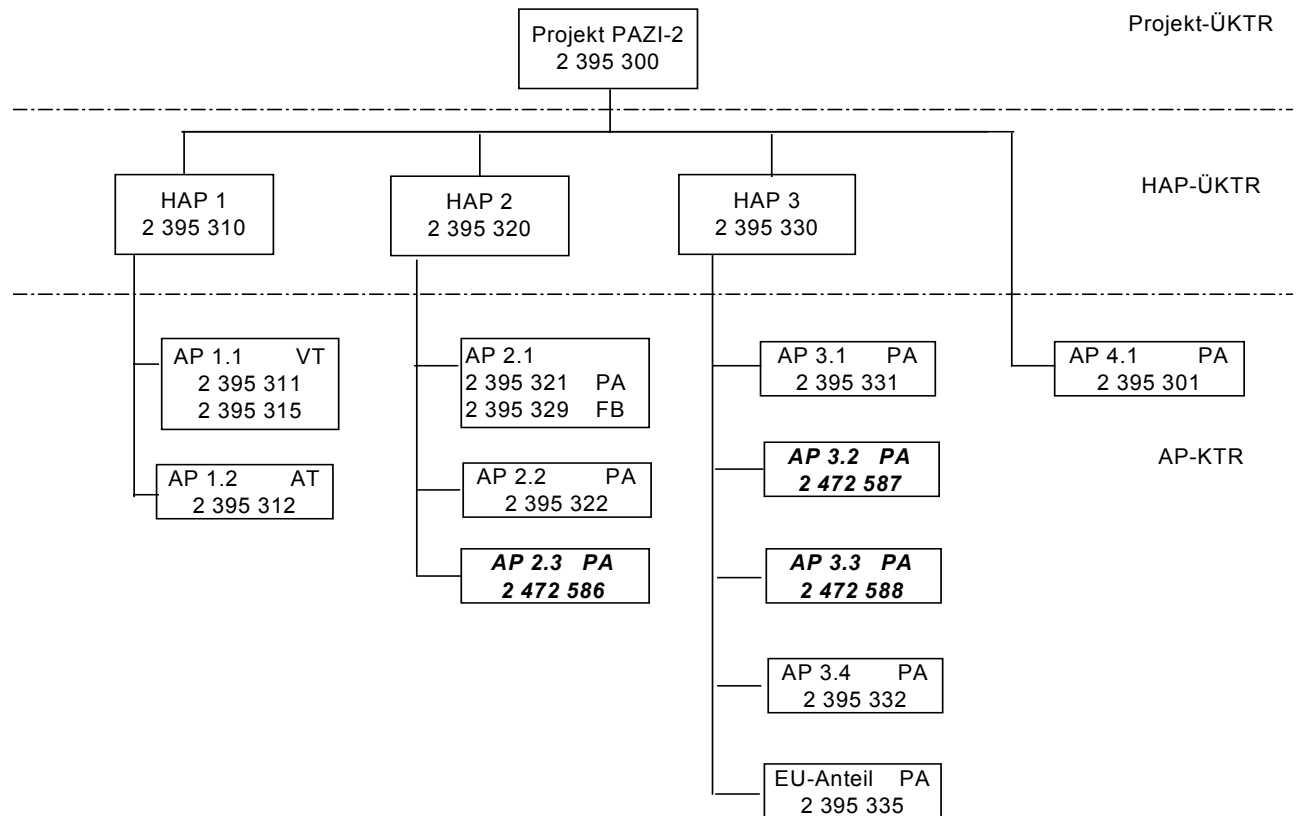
Projekt PAZI-2
2 395 300

Projekt-ÜKTR

HAP 1
2 395 310

HAP 2
2 395 320

HAP 3
2 395 330

HAP-ÜKTR

AP 1.1 VT
2 395 311
2 395 315

AP 1.2 AT
2 395 312

AP 2.1
2 395 321 PA
2 395 329 FB

AP 2.2 PA
2 395 322

***AP 2.3 PA***
***2 472 586***

AP 3.1 PA
2 395 331

***AP 3.2 PA***
***2 472 587***

***AP 3.3 PA***
***2 472 588***

AP 3.4 PA
2 395 332

EU-Anteil PA
2 395 335

AP 4.1 PA
2 395 301

AP-KTR